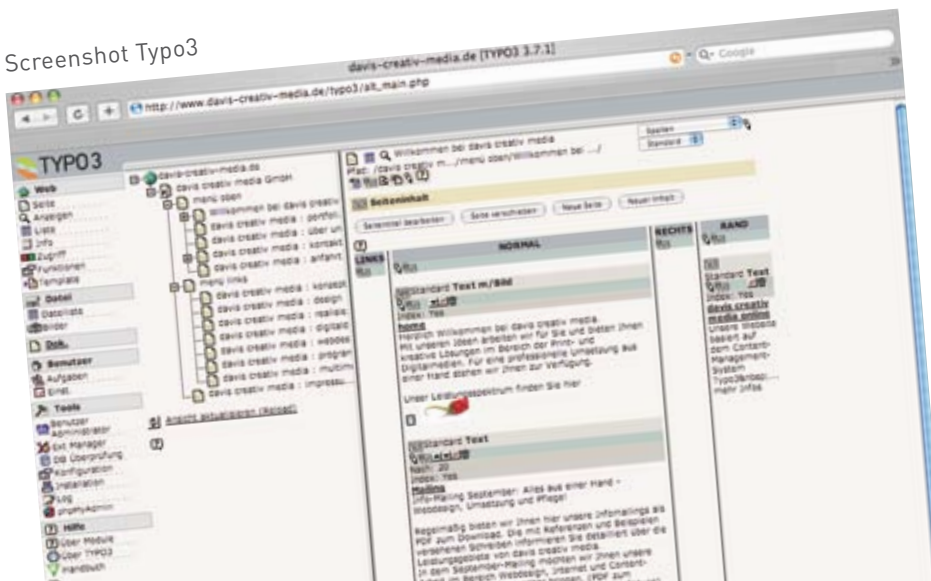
Screenshot Typo3

davis-creativ-media.de [TYPO3 3.7.1]

Q- Google

http://www.davis-creativ-media.de/typo3/alt_main.php

TYPO3

Web
Seite
Anzeigen
Liste
Info
Zugriff
Funktionen
Template

Datei
Dateiliste
Bilder

Dok.

Benutzer
Aufgaben
Einst.

Tools
Benutzer Administrator
Ext Manager
DB Überprüfung
Konfiguration
Installation
Log
phpMyAdmin

Hilfe
Über Module
Über TYPO3
Handbuch

davis-creativ-media.de
davis creativ media GmbH
menü oben
Willkommen bei davis creativ
davis creativ media : portfoli
davis creativ media : über un
davis creativ media : kontakt
davis creativ media : anfahrt
menü links
davis creativ media : konzept
davis creativ media : design
davis creativ media : realisie
davis creativ media : digitali
davis creativ media : webdes
davis creativ media : progran
davis creativ media : multim
davis creativ media : impressu

Ansicht aktualisieren (Reload)

Willkommen bei davis creativ media
Pfad: /davis creativ m.../menü oben/Willkommen bei .../

Spalten
Standard

Seiteninhalt

Seitentitel bearbeiten
Seite verschieben
Neue Seite
Neuer Inhalt

LINKS
NORMAL
RECHTS
RAND

Standard Text m/Bild
Index: Yes
home
Herzlich Willkommen bei davis creativ media. Mit unseren Ideen arbeiten wir für Sie und bieten Ihnen kreative Lösungen im Bereich der Print- und Digitalmedien. Für eine professionelle Umsetzung aus einer Hand stehen wir Ihnen zur Verfügung.

Unser Leistungsspektrum finden Sie hier

Standard Text
Nach: 20
Index: Yes
Mailing
Info-Mailing September: Alles aus einer Hand - Webdesign, Umsetzung und Pflege!

Regelmäßig bieten wir Ihnen hier unsere Infomailings als PDF zum Download. Die mit Referenzen und Beispielen versehenen Schreiben informieren Sie detailiert über die Leistungsangebote von davis creativ media. In dem September-Mailing möchten wir Ihnen unsere Arbeit im Bereich Webdesign, Internet und Content-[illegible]

Standard Text
Index: Yes
davis creativ media online
Unsere Website basiert auf dem Content-Management-System Typo3&nbsp;... mehr Infos